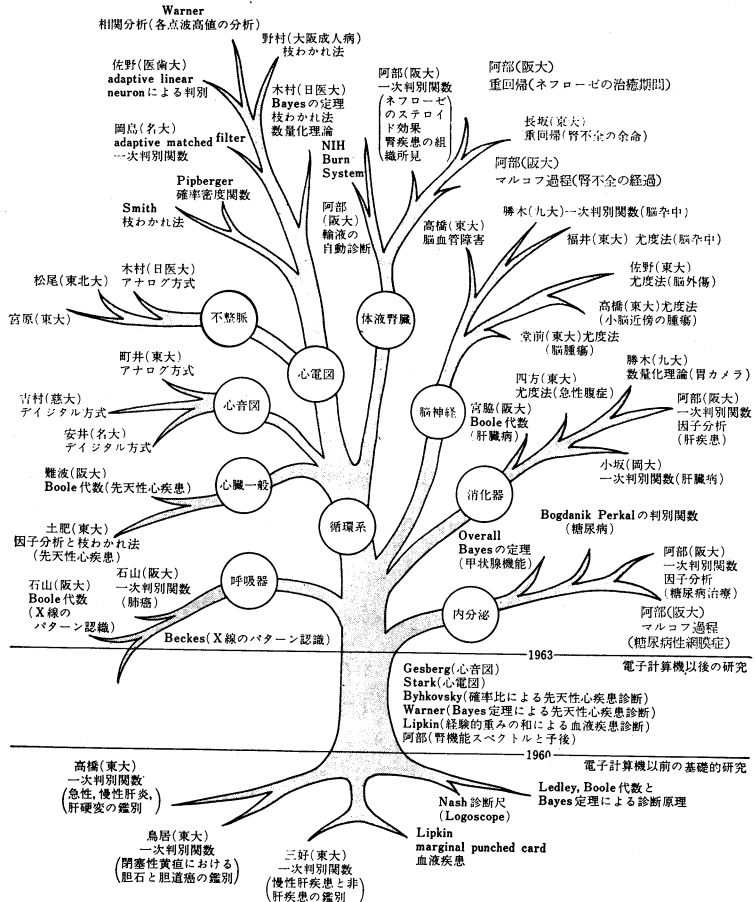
Warner
相関分析(各点波高値の分析)

野村(大阪成人病)
枝わかれ法

佐野(医歯大)
adaptive linear neuronによる判別

木村(日医大)
Bayesの定理
枝わかれ法
数量化理論

阿部(阪大)
一次判別関数
(ネフローゼのステロイド効果
腎疾患の組織所見)

阿部(阪大)
重回帰(ネフローゼの治癒期間)

長坂(京大)
重回帰(腎不全の余命)

阿部(阪大)
マルコフ過程(腎不全の経過)

岡島(名大)
adaptive matched filter
一次判別関数

NIH
Burn
System

Pipberger
確率密度関数

Smith
枝わかれ法

阿部
(阪大)
輸液の自動診断

高橋(東大)
脳血管障害

勝木(九大)一次判別関数(脳卒中)

福井(東大) 尤度法(脳卒中)

松尾(東北大)

木村(日医大)
アナログ方式

佐野(東大)
尤度法(脳外傷)

宮原(東大)

不整脈

体液腎臓

高橋(東大)尤度法
(小脳近傍の腫瘍)

堂前(東大)尤度法
(脳腫瘍)

町井(東大)
アナログ方式

心電図

勝木(九大)
数量化理論(胃カメラ)

吉村(慈大)
デイジタル方式

心音図

四方(東大)
尤度法(急性腹症)

脳神経

阿部(阪大)
一次判別関数
因子分析
(肝疾患)

安井(名大)
デイジタル方式

宮脇(阪大)
Boole代数
(肝臓病)

難波(阪大)
Boole代数(先天性心疾患)

心臓一般

小坂(岡大)
一次判別関数(肝臓病)

消化器

循環系

土肥(東大)
因子分析と枝わかれ法
(先天性心疾患)

Bogdanik Perkalの判別関数
(糖尿病)

Overall
Bayesの定理
(甲状腺機能)

阿部(阪大)
一次判別関数
因子分析
(糖尿病治療)

石山(阪大)
Boole代数
(X線の
パターン認識)

石山(阪大)
一次判別関数
(肺癌)

呼吸器

内分泌

阿部(阪大)
マルコフ過程
(糖尿病性網膜症)

Beckes(X線のパターン認識)

1963

電子計算機以後の研究

Gesberg(心音図)
Stark(心電図)
Byhkovsky(確率比による先天性心疾患診断)
Warner(Bayes定理による先天性心疾患診断)
Lipkin(経験的重みの和による血液疾患診断)
阿部(腎機能スペクトルと予後)

1960

電子計算機以前の基礎的研究

高橋(東大)
一次判別関数
(急性,慢性肝炎,
肝硬変の鑑別)

Ledley, Boole代数と
Bayes定理による診断原理

Nash 診断尺
(Logoscope)

鳥居(東大)
一次判別関数
(閉塞性黄疸における
胆石と胆道癌の鑑別)

三好(東大)
一次判別関数
(慢性肝疾患と非
肝疾患の鑑別)

Lipkin
marginal punched card
血液疾患